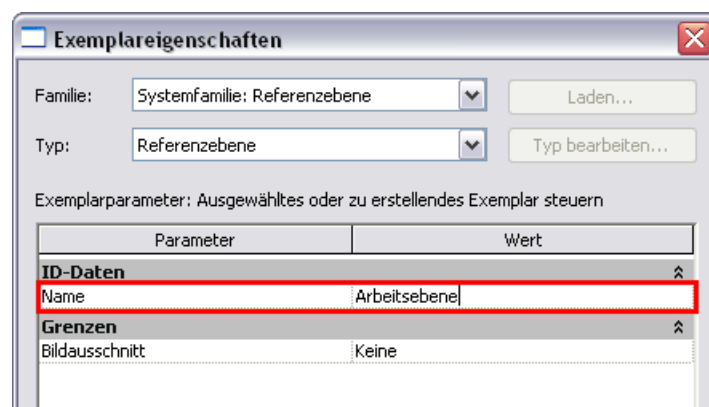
Exemplareigenschaften

Familie: Systemfamilie: Referenzebene Laden...

Typ: Referenzebene Typ bearbeiten...

Exemplarparameter: Ausgewähltes oder zu erstellendes Exemplar steuern

| Parameter | Wert |
|---|---|
| **ID-Daten** | |
| Name | Arbeitsebene |
| **Grenzen** | |
| Bildausschnitt | Keine |